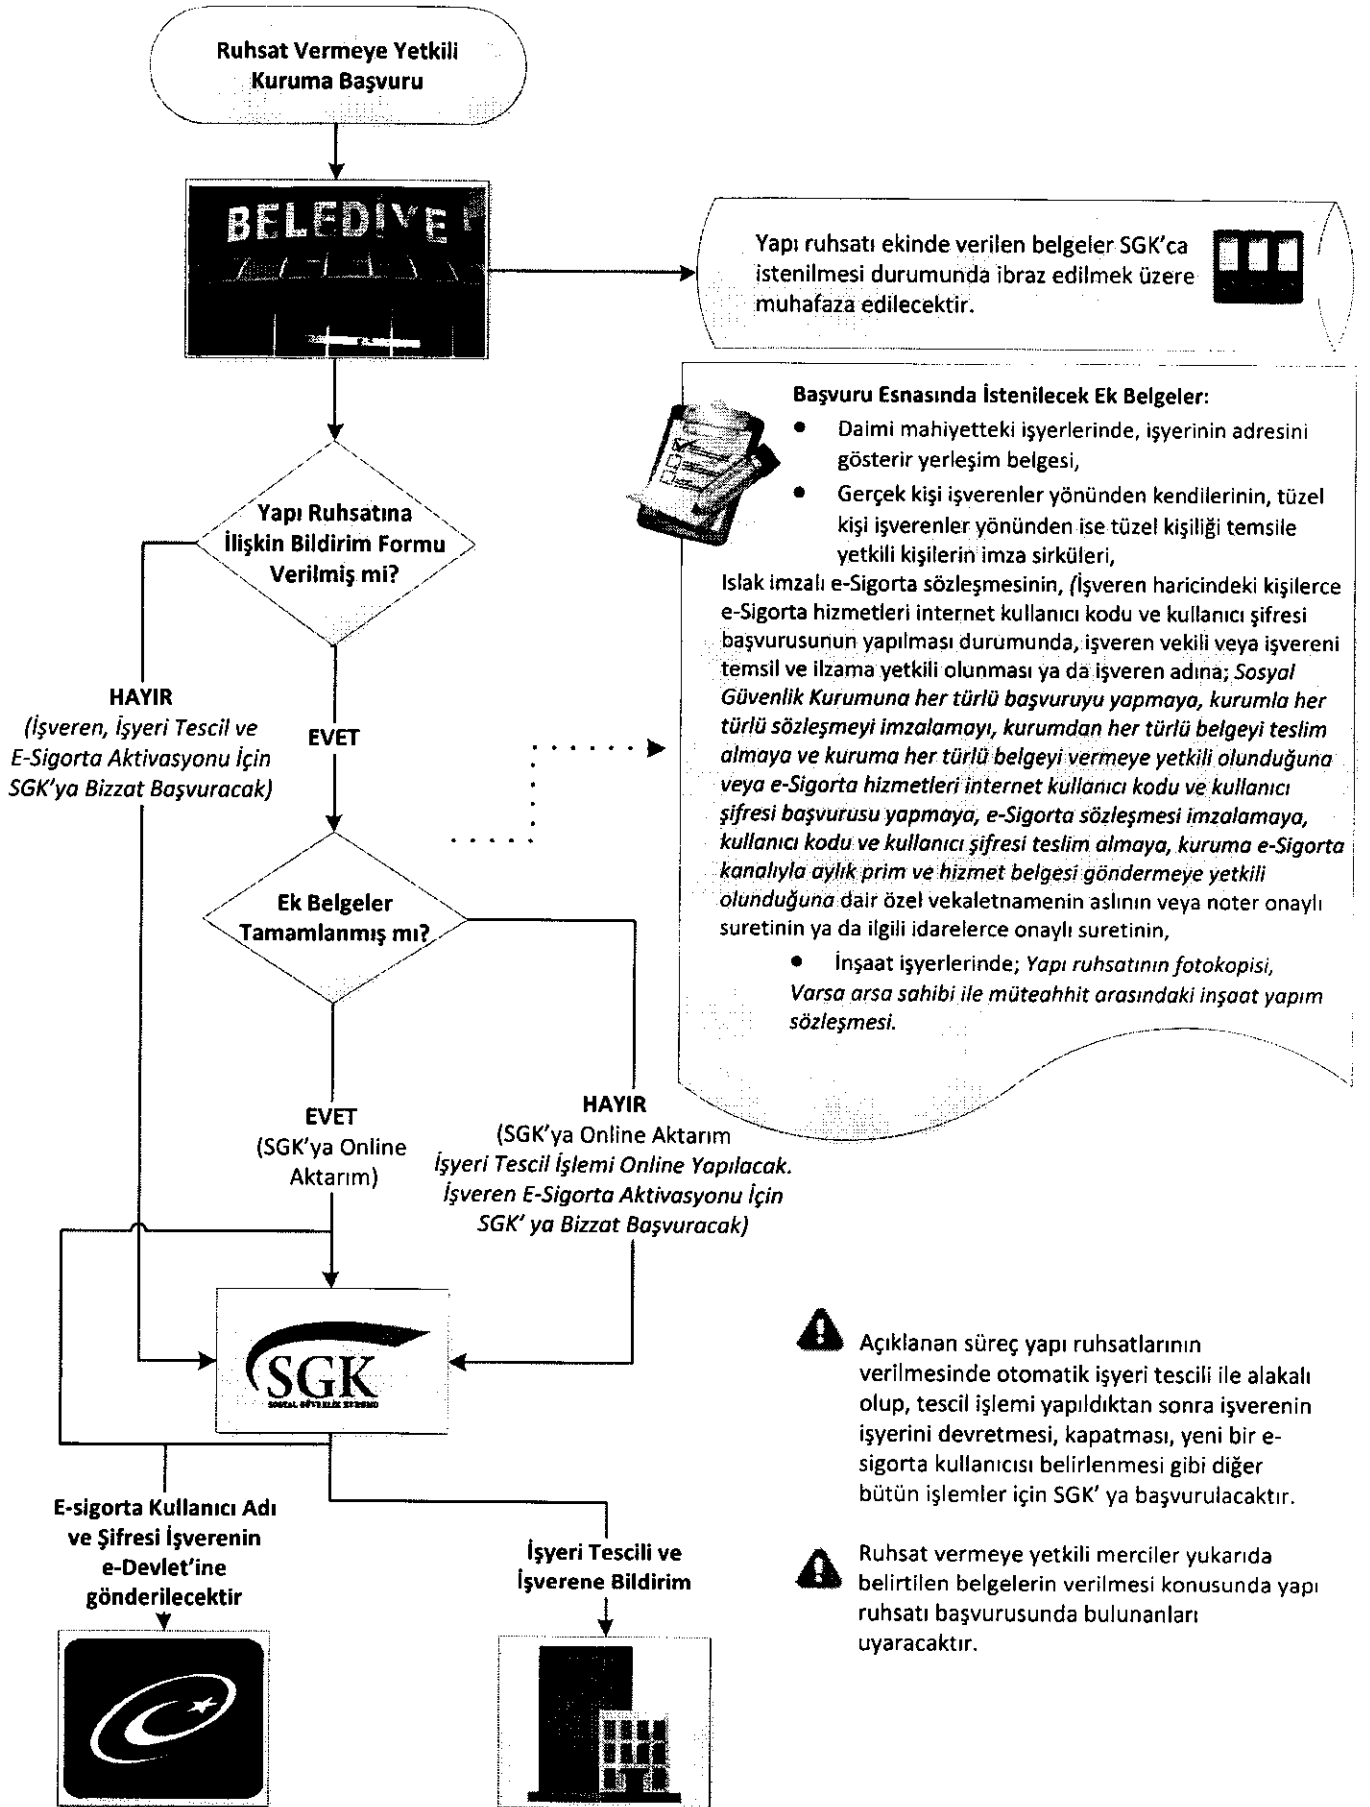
Ruhsat Vermeye Yetkili Kuruma Başvuru

BELEDİYE

Yapı ruhsatı ekinde verilen belgeler SGK'ca istenilmesi durumunda ibraz edilmek üzere muhafaza edilecektir.

Başvuru Esnasında İstenilecek Ek Belgeler:
- Daimi mahiyetteki işyerlerinde, işyerinin adresini gösterir yerleşim belgesi,
- Gerçek kişi işverenler yönünden kendilerinin, tüzel kişi işverenler yönünden ise tüzel kişiliği temsile yetkili kişilerin imza sirküleri,

Islak imzalı e-Sigorta sözleşmesinin, (İşveren haricindeki kişilerce e-Sigorta hizmetleri internet kullanıcı kodu ve kullanıcı şifresi başvurusunun yapılması durumunda, işveren vekili veya işvereni temsil ve ilzama yetkili olunması ya da işveren adına; *Sosyal Güvenlik Kurumuna her türlü başvuruyu yapmaya, kurumla her türlü sözleşmeyi imzalamayı, kurumdan her türlü belgeyi teslim almaya ve kuruma her türlü belgeyi vermeye yetkili olunduğuna veya e-Sigorta hizmetleri internet kullanıcı kodu ve kullanıcı şifresi başvurusu yapmaya, e-Sigorta sözleşmesi imzalamaya, kullanıcı kodu ve kullanıcı şifresi teslim almaya, kuruma e-Sigorta kanalıyla aylık prim ve hizmet belgesi göndermeye yetkili olunduğuna* dair özel vekaletnamenin aslının veya noter onaylı suretinin ya da ilgili idarelerce onaylı suretinin,
- İnşaat işyerlerinde; *Yapı ruhsatının fotokopisi, Varsa arsa sahibi ile müteahhit arasındaki inşaat yapım sözleşmesi.*

Yapı Ruhsatına İlişkin Bildirim Formu Verilmiş mi?

HAYIR
*(İşveren, İşyeri Tescil ve E-Sigorta Aktivasyonu İçin SGK'ya Bizzat Başvuracak)*

EVET

Ek Belgeler Tamamlanmış mı?

EVET
(SGK'ya Online Aktarım)

HAYIR
(SGK'ya Online Aktarım
*İşyeri Tescil İşlemi Online Yapılacak. İşveren E-Sigorta Aktivasyonu İçin SGK' ya Bizzat Başvuracak)*

SGK
SOSYAL GÜVENLİK KURUMU

E-sigorta Kullanıcı Adı ve Şifresi İşverenin e-Devlet'ine gönderilecektir

İşyeri Tescili ve İşverene Bildirim

Açıklanan süreç yapı ruhsatlarının verilmesinde otomatik işyeri tescili ile alakalı olup, tescil işlemi yapıldıktan sonra işverenin işyerini devretmesi, kapatması, yeni bir e-sigorta kullanıcısı belirlenmesi gibi diğer bütün işlemler için SGK' ya başvurulacaktır.

Ruhsat vermeye yetkili merciler yukarıda belirtilen belgelerin verilmesi konusunda yapı ruhsatı başvurusunda bulunanları uyaracaktır.